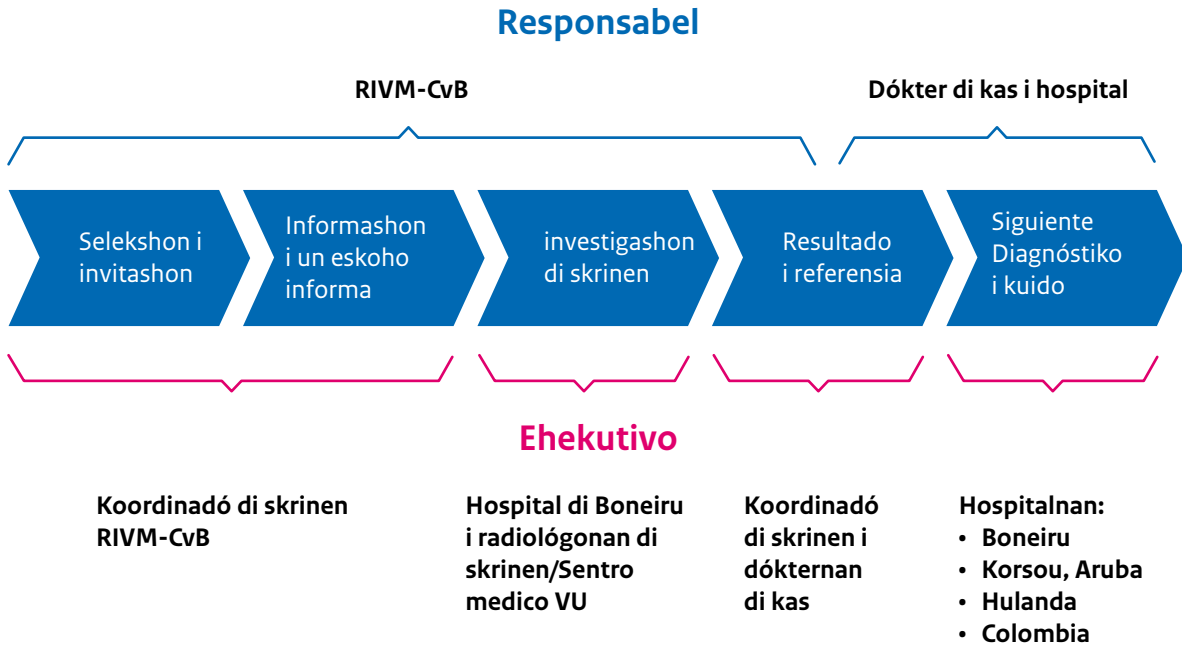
Responsabel

RIVM-CvB

Dókter di kas i hospital

Selekshon i invitashon

Informashon i un eskoho informa

investigashon di skrinen

Resultado i referensia

Siguiente Diagnóstiko i kuido

Ehekutivo

Koordinadó di skrinen RIVM-CvB

Hospital di Boneiru i radiológonan di skrinen/Sentro medico VU

Koordinadó di skrinen i dókternan di kas

Hospitalnan:
• Boneiru
• Korsou, Aruba
• Hulanda
• Colombia